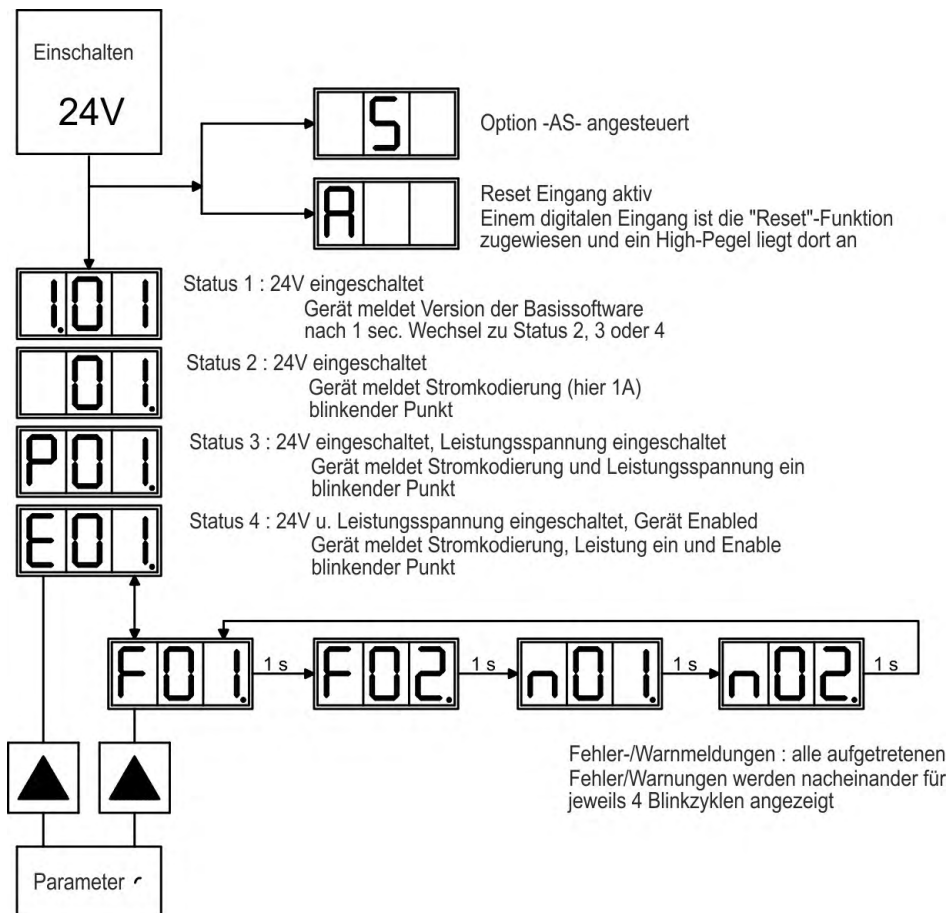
Einschalten

24V

S

Option -AS- angesteuert

A

Reset Eingang aktiv
Einem digitalen Eingang ist die "Reset"-Funktion zugewiesen und ein High-Pegel liegt dort an

1.01

Status 1 : 24V eingeschaltet
Gerät meldet Version der Basissoftware nach 1 sec. Wechsel zu Status 2, 3 oder 4

01.

Status 2 : 24V eingeschaltet
Gerät meldet Stromkodierung (hier 1A) blinkender Punkt

P01.

Status 3 : 24V eingeschaltet, Leistungsspannung eingeschaltet
Gerät meldet Stromkodierung und Leistungsspannung ein blinkender Punkt

E01.

Status 4 : 24V u. Leistungsspannung eingeschaltet, Gerät Enabled
Gerät meldet Stromkodierung, Leistung ein und Enable blinkender Punkt

F01. 1 s F02. 1 s n01. 1 s n02. 1 s

Fehler-/Warnmeldungen : alle aufgetretenen Fehler/Warnungen werden nacheinander für jeweils 4 Blinkzyklen angezeigt

Parameter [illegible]